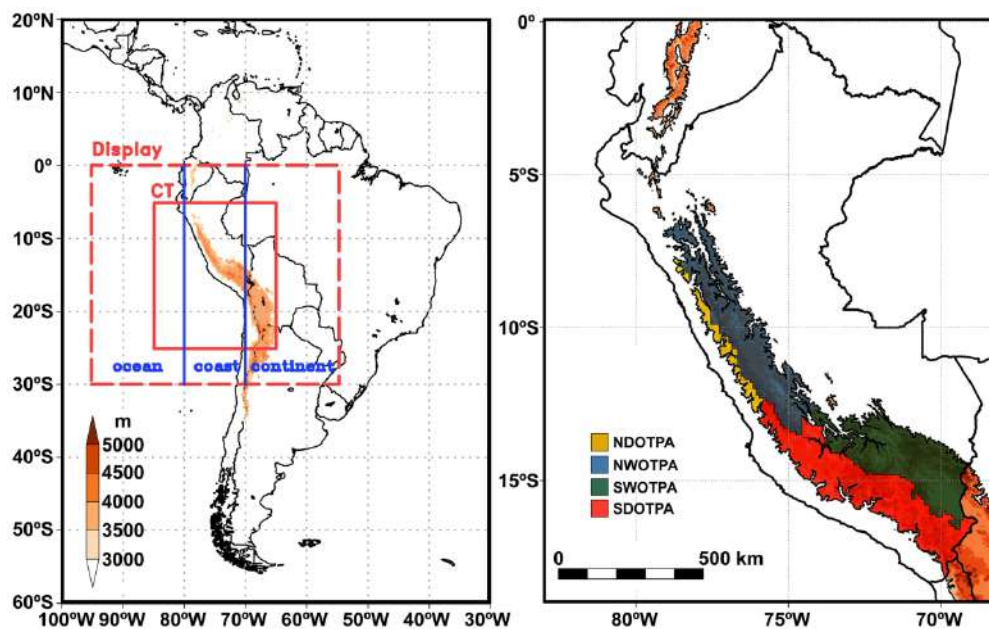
20ºN
10ºN
0º
10ºS
20ºS
30ºS
40ºS
50ºS
60ºS
100ºW 90ºW 80ºW 70ºW 60ºW 50ºW 40ºW 30ºW

Display
CT
ocean coast continent

m
5000
4500
4000
3500
3000

0º
5ºS
10ºS
15ºS
80ºW 75ºW 70ºW

NDOTPA
NWOTPA
SWOTPA
SDOTPA

0 500 km